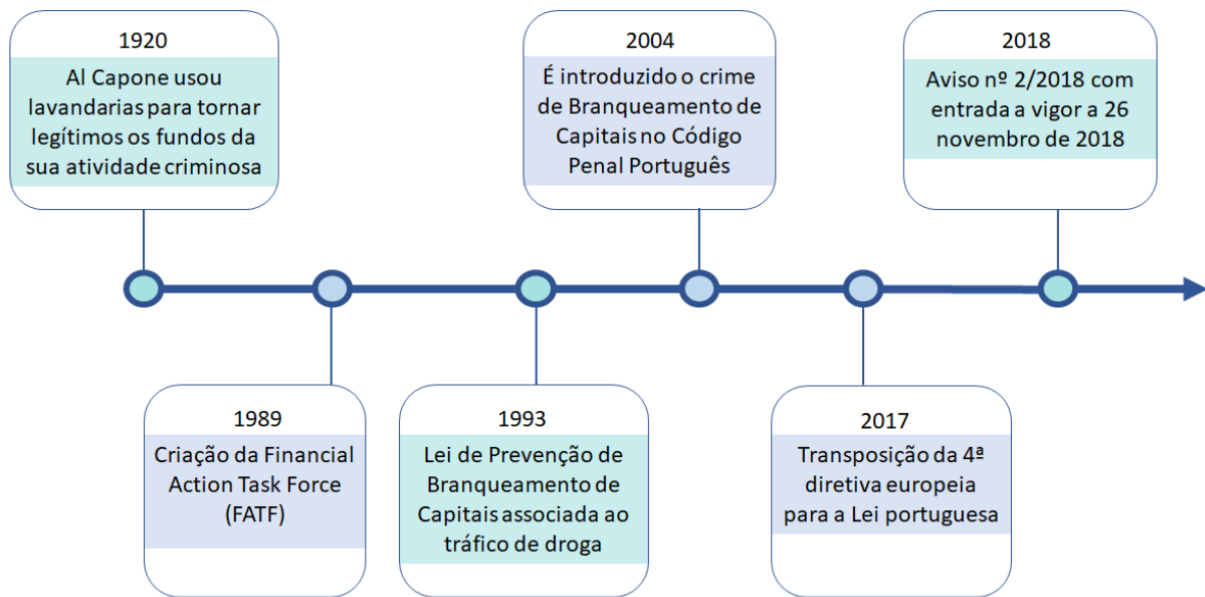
1920
Al Capone usou lavandarias para tornar legítimos os fundos da sua atividade criminosa

1989
Criação da Financial Action Task Force (FATF)

1993
Lei de Prevenção de Branqueamento de Capitais associada ao tráfico de droga

2004
É introduzido o crime de Branqueamento de Capitais no Código Penal Português

2017
Transposição da 4ª diretiva europeia para a Lei portuguesa

2018
Aviso nº 2/2018 com entrada a vigor a 26 novembro de 2018